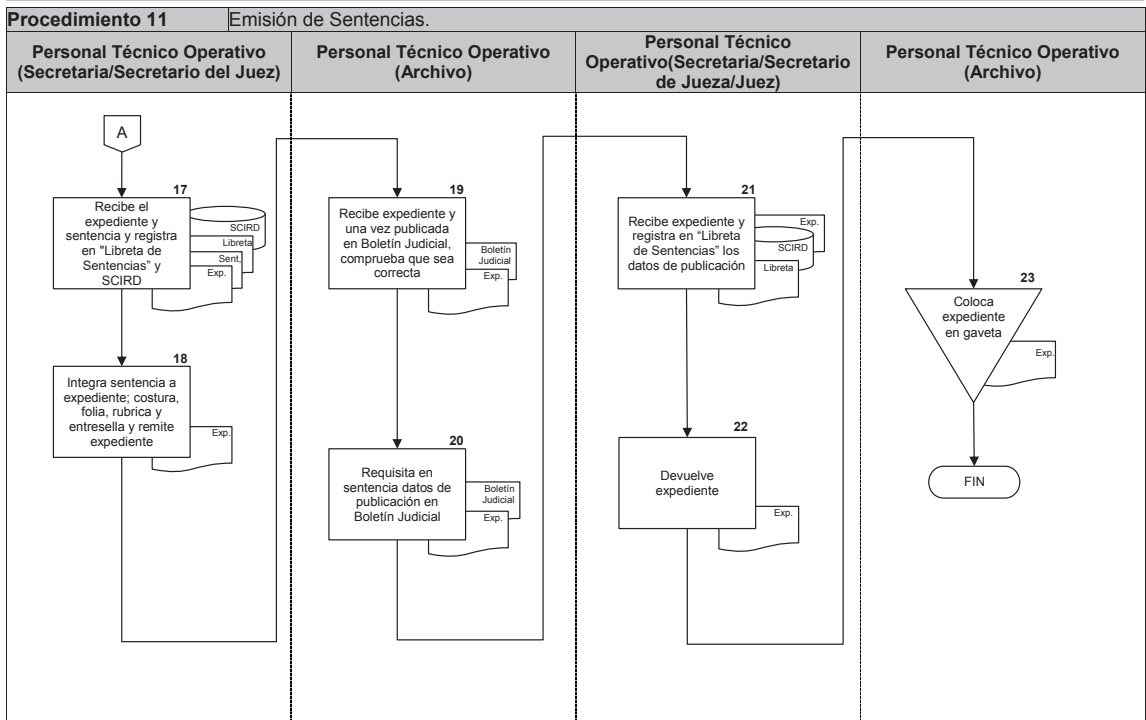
| Procedimiento 11 | Emisión de Sentencias. |
|---|---|

Personal Técnico Operativo (Secretaria/Secretario del Juez)

Personal Técnico Operativo (Archivo)

Personal Técnico Operativo(Secretaria/Secretario de Jueza/Juez)

Personal Técnico Operativo (Archivo)

A

17
Recibe el expediente y sentencia y registra en "Libreta de Sentencias" y SCIRD

SCIRD
Libreta
Sent.
Exp.

18
Integra sentencia a expediente; costura, folia, rubrica y entresella y remite expediente

Exp.

19
Recibe expediente y una vez publicada en Boletín Judicial, comprueba que sea correcta

Boletín Judicial
Exp.

20
Requisita en sentencia datos de publicación en Boletín Judicial

Boletín Judicial
Exp.

21
Recibe expediente y registra en "Libreta de Sentencias" los datos de publicación

Exp.
SCIRD
Libreta

22
Devuelve expediente

Exp.

23
Coloca expediente en gaveta

Exp.

FIN